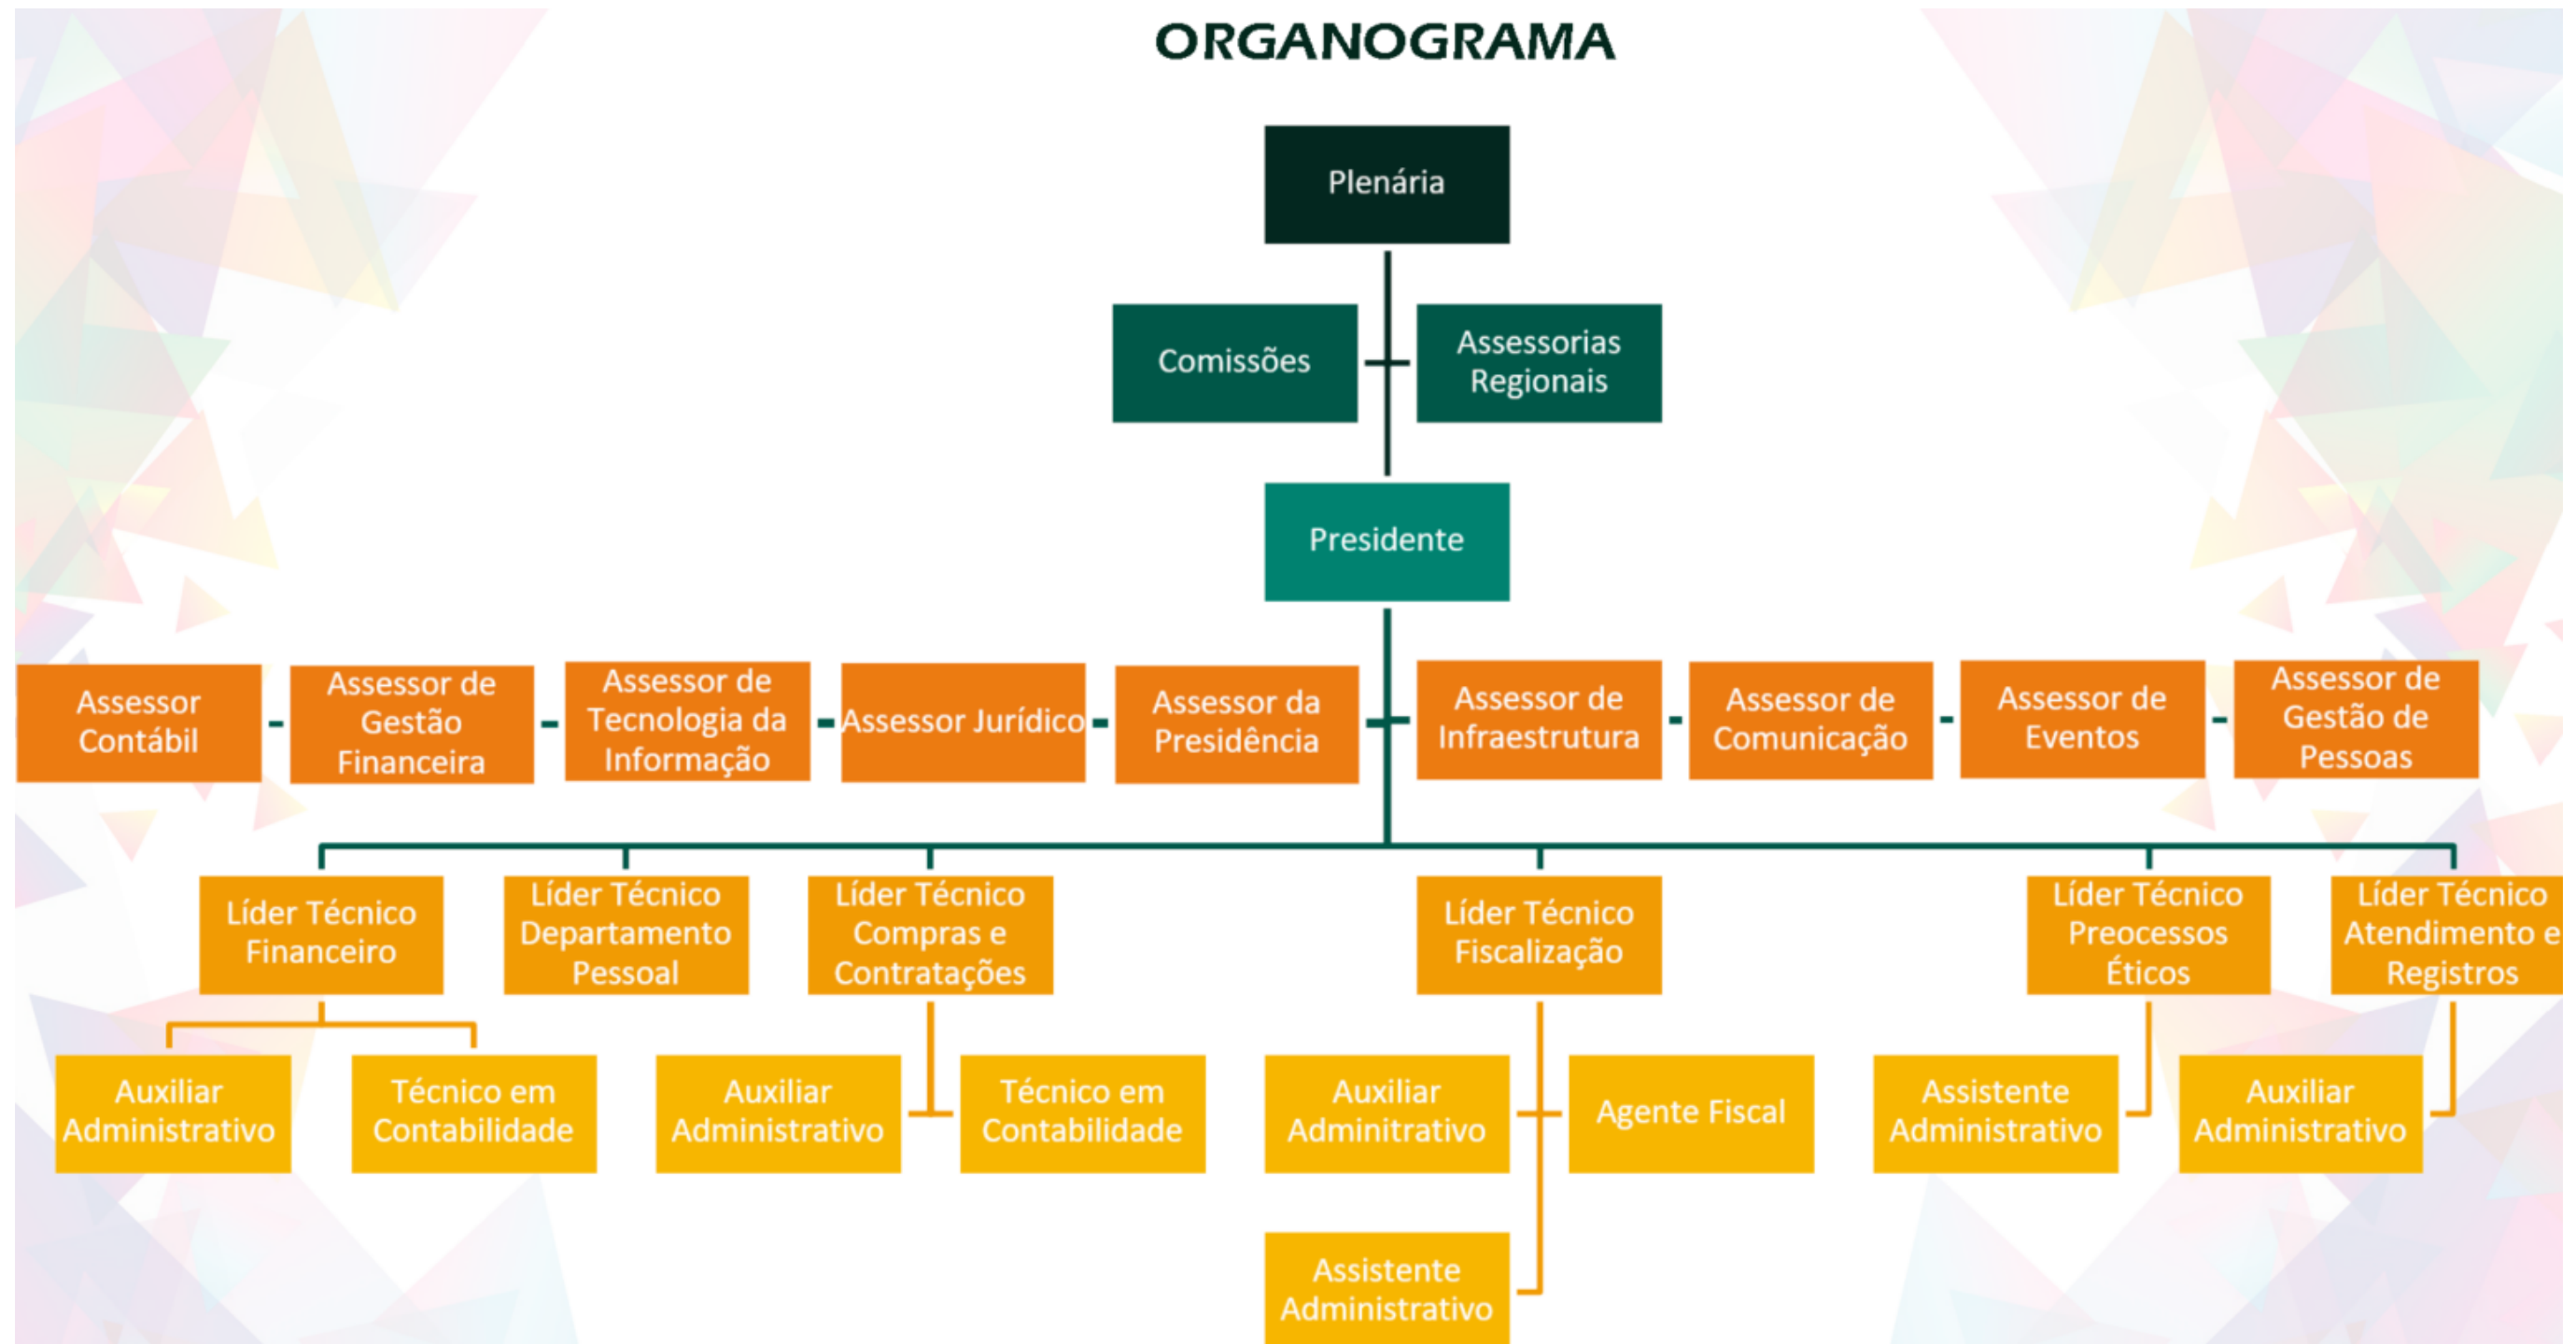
ORGANOGRAMA

Plenária

Comissões

Assessorias Regionais

Presidente

Assessor Contábil

Assessor de Gestão Financeira

Assessor de Tecnologia da Informação

Assessor Jurídico

Assessor da Presidência

Assessor de Infraestrutura

Assessor de Comunicação

Assessor de Eventos

Assessor de Gestão de Pessoas

Líder Técnico Financeiro

Líder Técnico Departamento Pessoal

Líder Técnico Compras e Contratações

Líder Técnico Fiscalização

Líder Técnico Preocessos Éticos

Líder Técnico Atendimento e Registros

Auxiliar Administrativo

Técnico em Contabilidade

Auxiliar Administrativo

Técnico em Contabilidade

Auxiliar Adminitrativo

Agente Fiscal

Assistente Administrativo

Assistente Administrativo

Auxiliar Administrativo